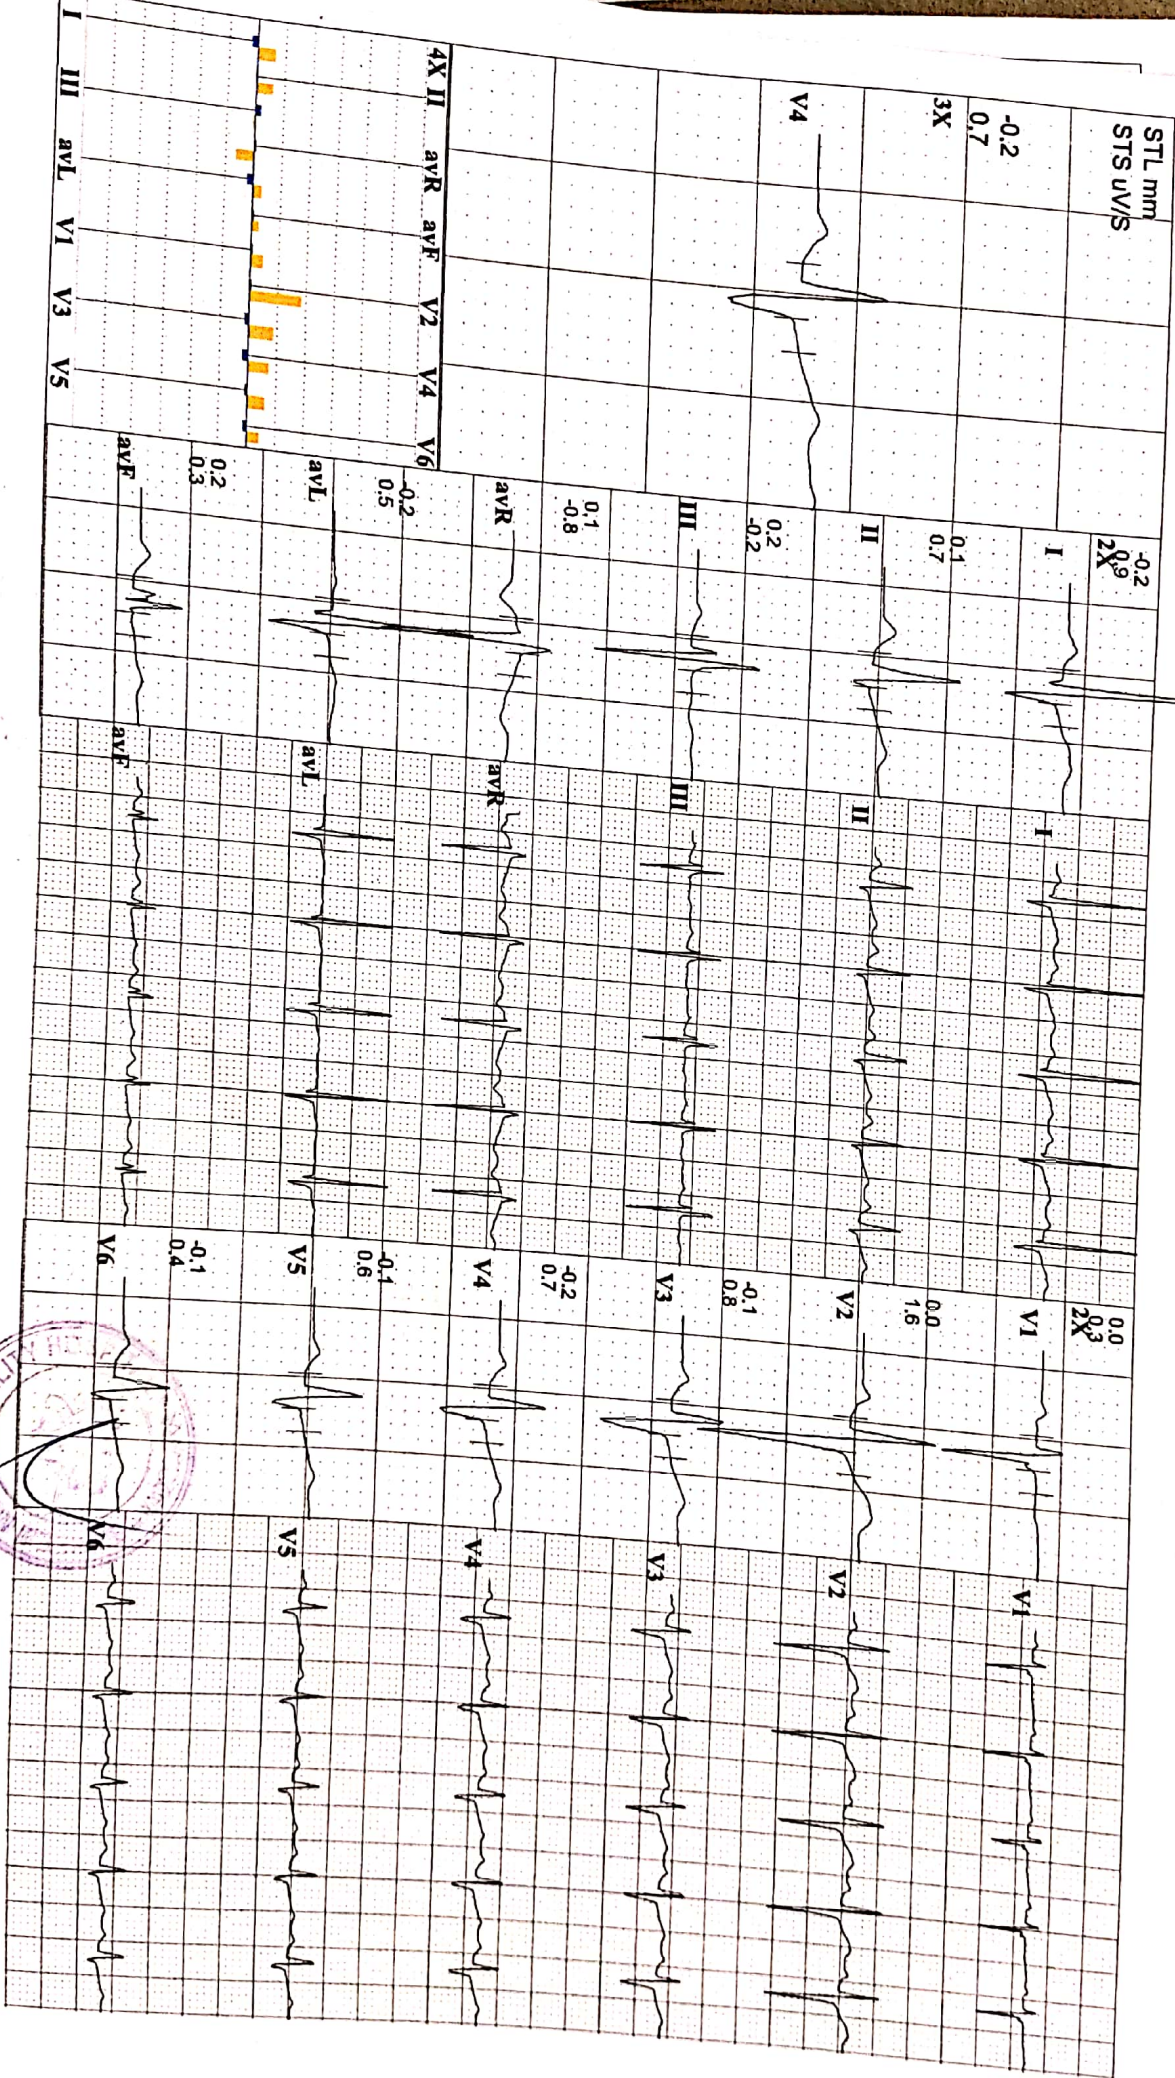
STL mm
STS uV/S

-0.2
0.7
3X

V4

4X II avR avF V2 V4 V6
I III avL V1 V3 V5

-0.2
0.9
2X
I

0.1
0.7
II

0.2
-0.2
III

0.1
-0.8
avR

-0.2
0.5
avL

0.2
0.3
avF

I
II
III
avR
avL
avF

0.0
0.3
2X
V1

0.0
1.6
V2

-0.1
0.8
V3

-0.2
0.7
V4

-0.1
0.6
V5

-0.1
0.4
V6

V1
V2
V3
V4
V5
V6